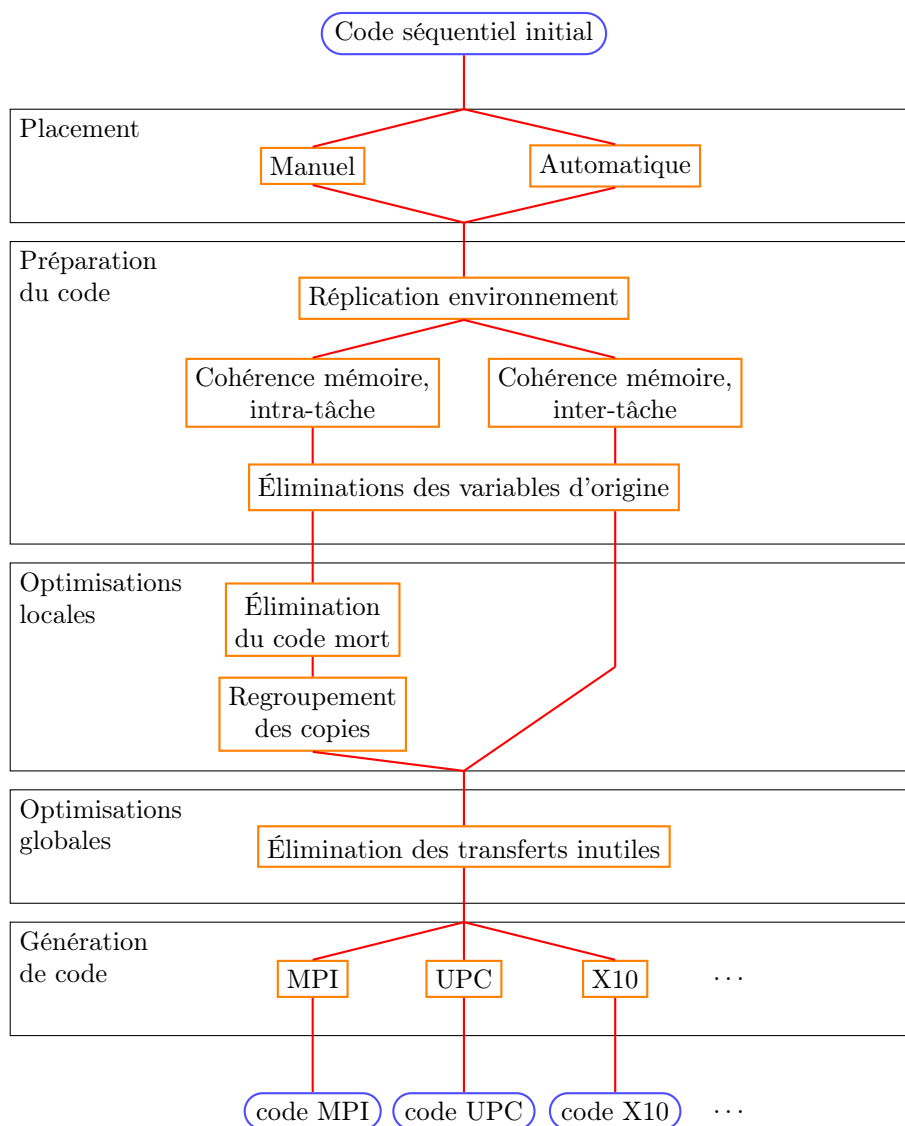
Code séquentiel initial

Placement

Manuel

Automatique

Préparation du code

Réplication environnement

Cohérence mémoire, intra-tâche

Cohérence mémoire, inter-tâche

Éliminations des variables d'origine

Optimisations locales

Élimination du code mort

Regroupement des copies

Optimisations globales

Élimination des transferts inutiles

Génération de code

MPI

UPC

X10

...

code MPI

code UPC

code X10

...